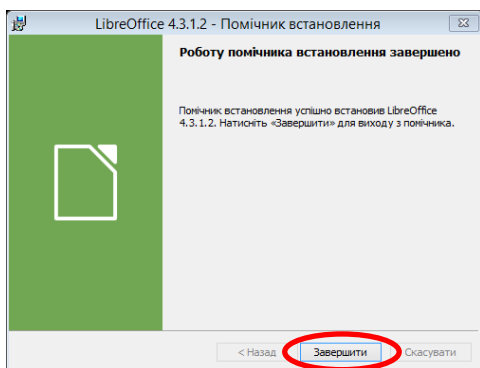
LibreOffice 4.3.1.2 - Помічник встановлення

Роботу помічника встановлення завершено

Помічник встановлення успішно встановив LibreOffice 4.3.1.2. Натисніть «Завершити» для виходу з помічника.

< Назад

Завершити

Скасувати